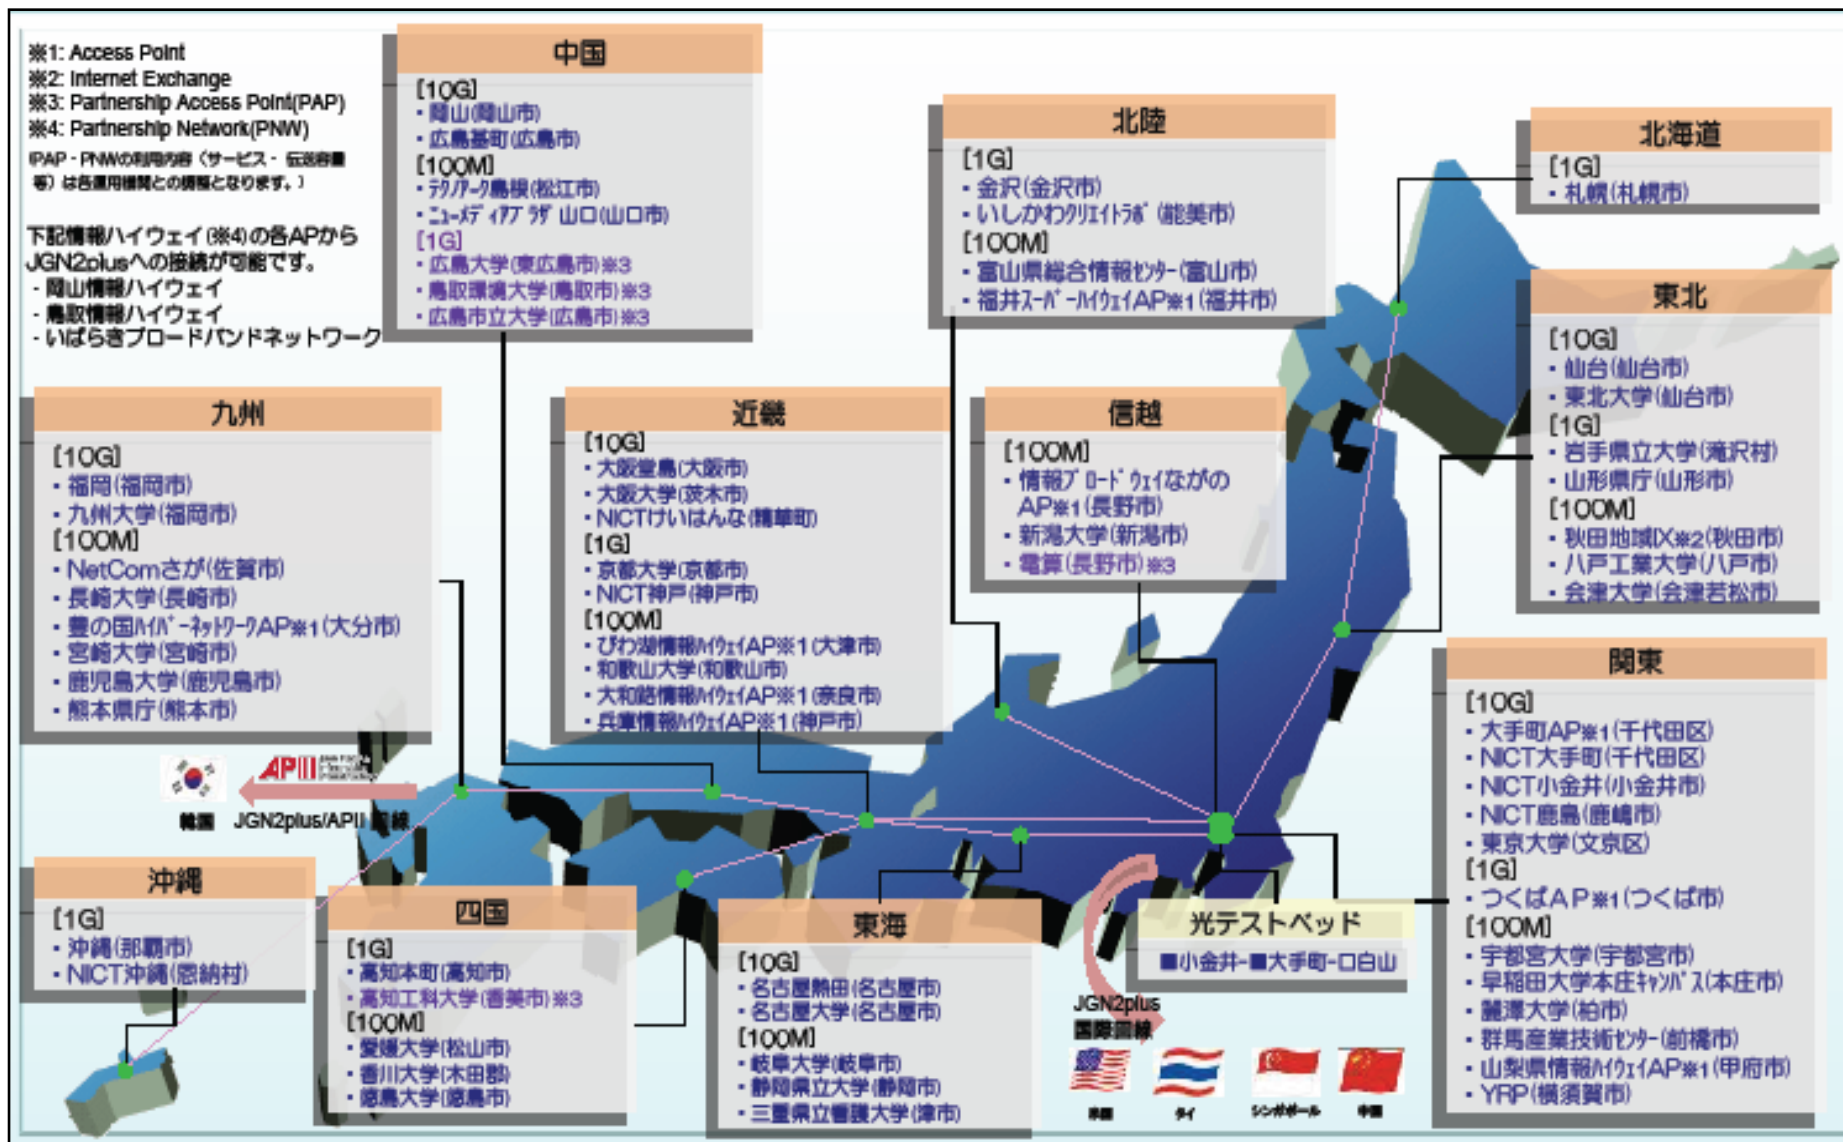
※1: Access Point
※2: Internet Exchange
※3: Partnership Access Point(PAP)
※4: Partnership Network(PNW)
PAP・PNWの利用内容（サービス・伝送容量等）は各運用機関との調整となります。）

下記情報ハイウェイ(※4)の各APからJGN2plusへの接続が可能です。
・岡山情報ハイウェイ
・鳥取情報ハイウェイ
・いばらきブロードバンドネットワーク

中国
[10G]
・岡山(岡山市)
・広島基町(広島市)
[100M]
・テクノアーク島根(松江市)
・ニューメディアプラザ山口(山口市)
[1G]
・広島大学(東広島市)※3
・鳥取環境大学(鳥取市)※3
・広島市立大学(広島市)※3

北陸
[1G]
・金沢(金沢市)
・いしかわクリエイトラボ(能美市)
[100M]
・富山県総合情報センター(富山市)
・福井スーパーハイウェイAP※1(福井市)

北海道
[1G]
・札幌(札幌市)

東北
[10G]
・仙台(仙台市)
・東北大学(仙台市)
[1G]
・岩手県立大学(滝沢村)
・山形県庁(山形市)
[100M]
・秋田地域IX※2(秋田市)
・八戸工業大学(八戸市)
・会津大学(会津若松市)

九州
[10G]
・福岡(福岡市)
・九州大学(福岡市)
[100M]
・NetComさが(佐賀市)
・長崎大学(長崎市)
・豊の国ハイパーネットワークAP※1(大分市)
・宮崎大学(宮崎市)
・鹿児島大学(鹿児島市)
・熊本県庁(熊本市)

近畿
[10G]
・大阪堂島(大阪市)
・大阪大学(茨木市)
・NICTけいはんな(精華町)
[1G]
・京都大学(京都市)
・NICT神戸(神戸市)
[100M]
・びわ湖情報ハイウェイAP※1(大津市)
・和歌山大学(和歌山市)
・大和路情報ハイウェイAP※1(奈良市)
・兵庫情報ハイウェイAP※1(神戸市)

信越
[100M]
・情報ブロードウェイながのAP※1(長野市)
・新潟大学(新潟市)
・電算(長野市)※3

関東
[10G]
・大手町AP※1(千代田区)
・NICT大手町(千代田区)
・NICT小金井(小金井市)
・NICT鹿島(鹿嶋市)
・東京大学(文京区)
[1G]
・つくばAP※1(つくば市)
[100M]
・宇都宮大学(宇都宮市)
・早稲田大学本庄キャンパス(本庄市)
・麗澤大学(柏市)
・群馬産業技術センター(前橋市)
・山梨県情報ハイウェイAP※1(甲府市)
・YRP(横須賀市)

APII
韓国 JGN2plus/APII回線

沖縄
[1G]
・沖縄(那覇市)
・NICT沖縄(恩納村)

四国
[1G]
・高知本町(高知市)
・高知工科大学(香美市)※3
[100M]
・愛媛大学(松山市)
・香川大学(木田郡)
・徳島大学(徳島市)

東海
[10G]
・名古屋熱田(名古屋市)
・名古屋大学(名古屋市)
[100M]
・岐阜大学(岐阜市)
・静岡県立大学(静岡市)
・三重県立看護大学(津市)

光テストベッド
■小金井-■大手町-□白山

JGN2plus国際回線
米国 タイ シンガポール 中国